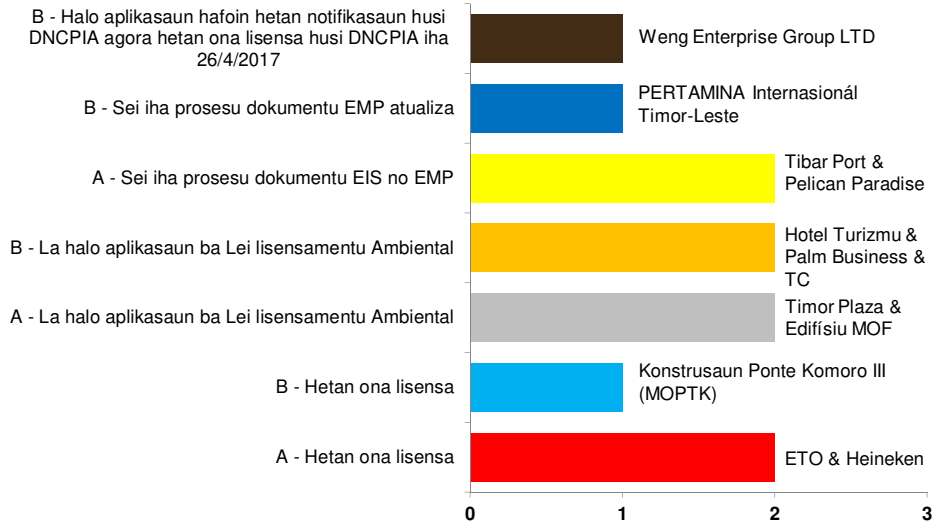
B - Halo aplikasaun hafoin hetan notifikasaun husi DNCPIA agora hetan ona lisensa husi DNCPIA iha 26/4/2017

Weng Enterprise Group LTD

B - Sei iha prosesu dokumentu EMP atualiza

PERTAMINA Internasionál Timor-Leste

A - Sei iha prosesu dokumentu EIS no EMP

Tibar Port & Pelican Paradise

B - La halo aplikasaun ba Lei lisensamentu Ambiental

Hotel Turizmu & Palm Business & TC

A - La halo aplikasaun ba Lei lisensamentu Ambiental

Timor Plaza & Edifísiu MOF

B - Hetan ona lisensa

Konstrusaun Ponte Komoro III (MOPTK)

A - Hetan ona lisensa

ETO & Heineken

0
1
2
3